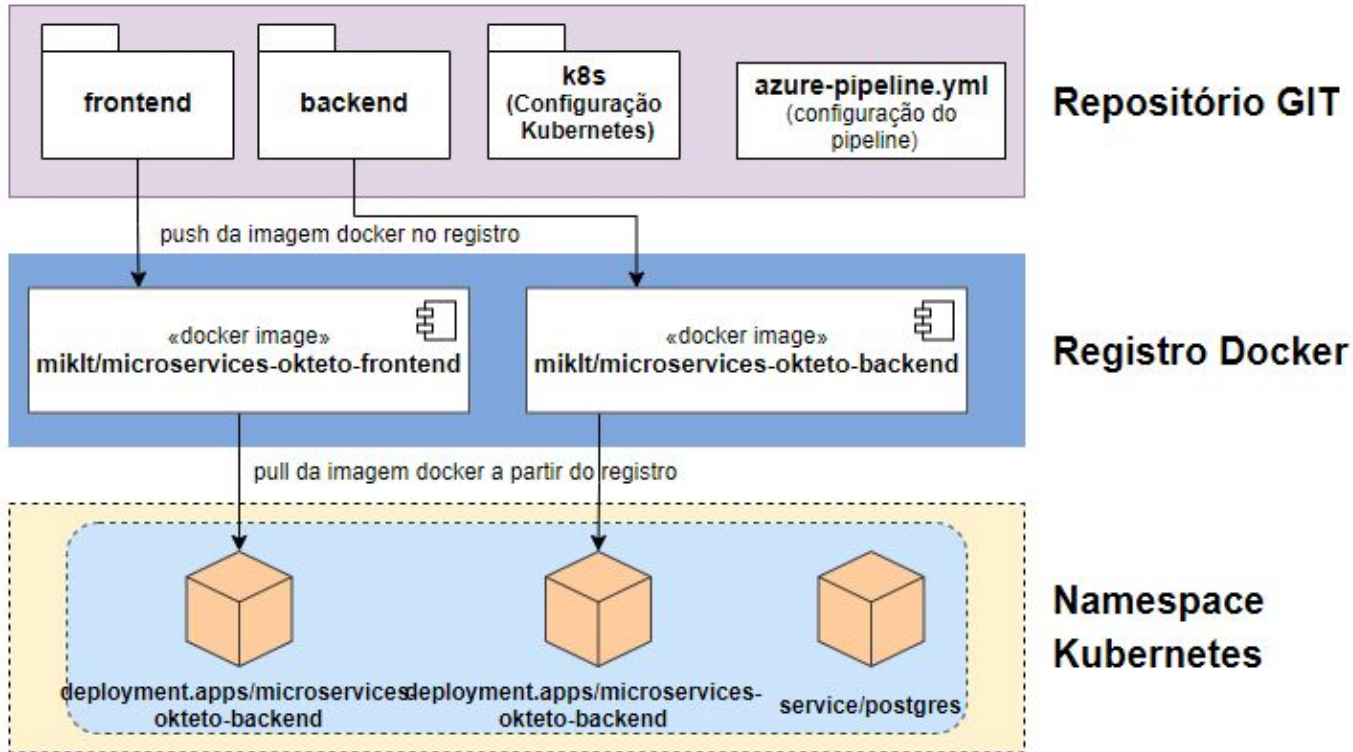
frontend

backend

k8s
(Configuração Kubernetes)

azure-pipeline.yml
(configuração do pipeline)

Repositório GIT

push da imagem docker no registro

«docker image»
miklt/microservices-okteto-frontend

«docker image»
miklt/microservices-okteto-backend

Registro Docker

pull da imagem docker a partir do registro

deployment.apps/microservices okteto-backend

deployment.apps/microservices-okteto-backend

service/postgres

Namespace Kubernetes